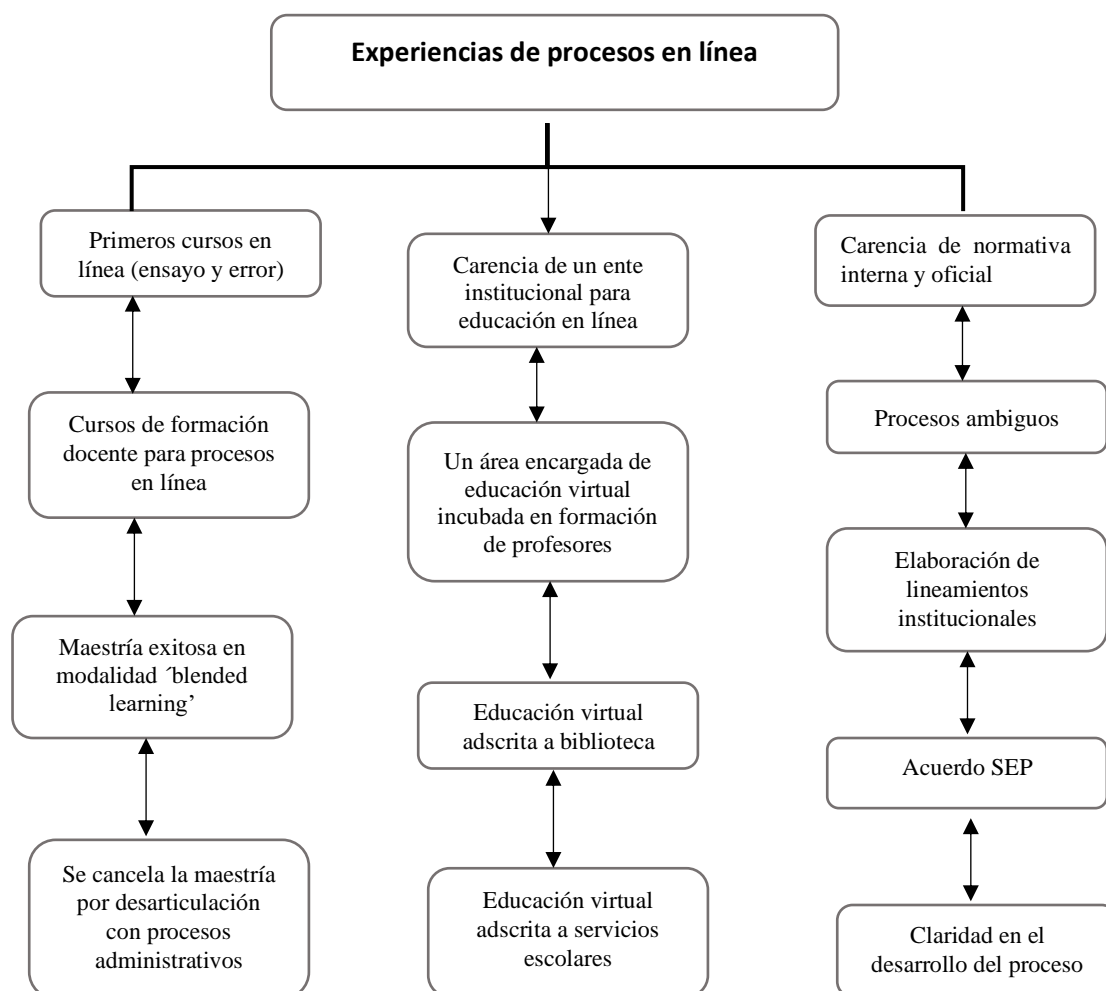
Experiencias de procesos en línea

Primeros cursos en línea (ensayo y error)

Cursos de formación docente para procesos en línea

Maestría exitosa en modalidad ´blended learning'

Se cancela la maestría por desarticulación con procesos administrativos

Carencia de un ente institucional para educación en línea

Un área encargada de educación virtual incubada en formación de profesores

Educación virtual adscrita a biblioteca

Educación virtual adscrita a servicios escolares

Carencia de normativa interna y oficial

Procesos ambiguos

Elaboración de lineamientos institucionales

Acuerdo SEP

Claridad en el desarrollo del proceso